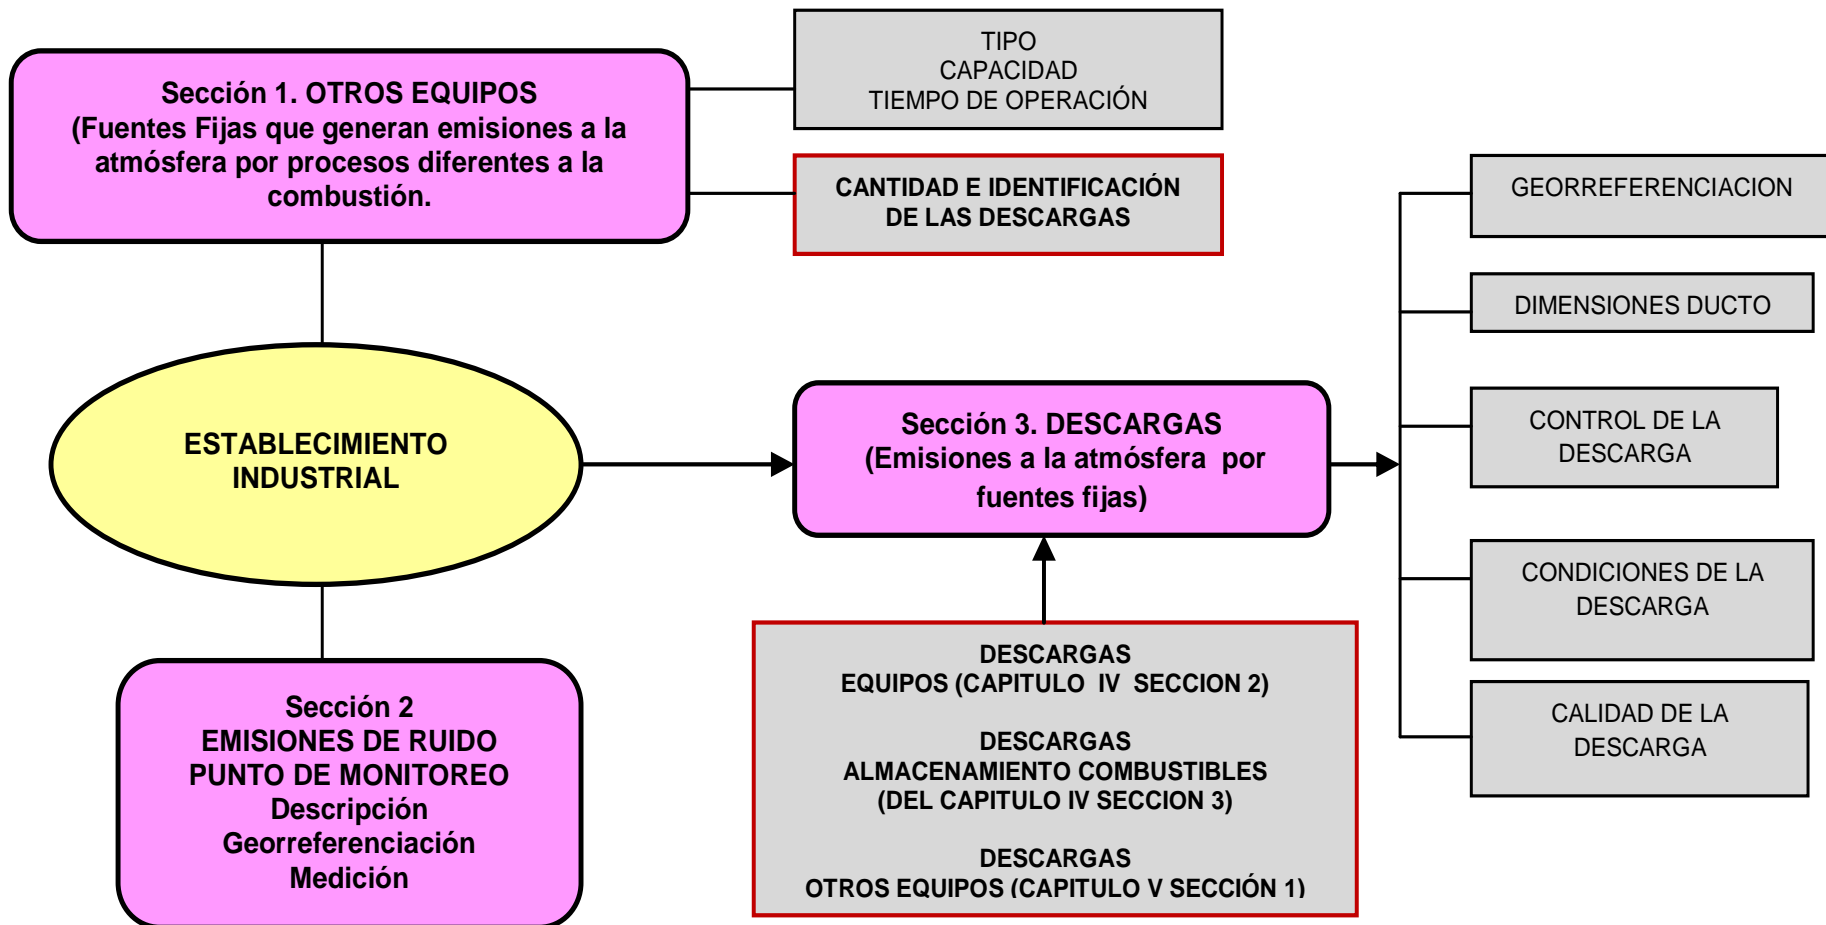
Sección 1. OTROS EQUIPOS
(Fuentes Fijas que generan emisiones a la atmósfera por procesos diferentes a la combustión.

TIPO
CAPACIDAD
TIEMPO DE OPERACIÓN

CANTIDAD E IDENTIFICACIÓN DE LAS DESCARGAS

GEORREFERENCIACION

DIMENSIONES DUCTO

ESTABLECIMIENTO INDUSTRIAL

Sección 3. DESCARGAS
(Emisiones a la atmósfera por fuentes fijas)

CONTROL DE LA DESCARGA

CONDICIONES DE LA DESCARGA

CALIDAD DE LA DESCARGA

Sección 2
EMISIONES DE RUIDO
PUNTO DE MONITOREO
Descripción
Georreferenciación
Medición

DESCARGAS
EQUIPOS (CAPITULO IV SECCION 2)

DESCARGAS
ALMACENAMIENTO COMBUSTIBLES
(DEL CAPITULO IV SECCION 3)

DESCARGAS
OTROS EQUIPOS (CAPITULO V SECCIÓN 1)